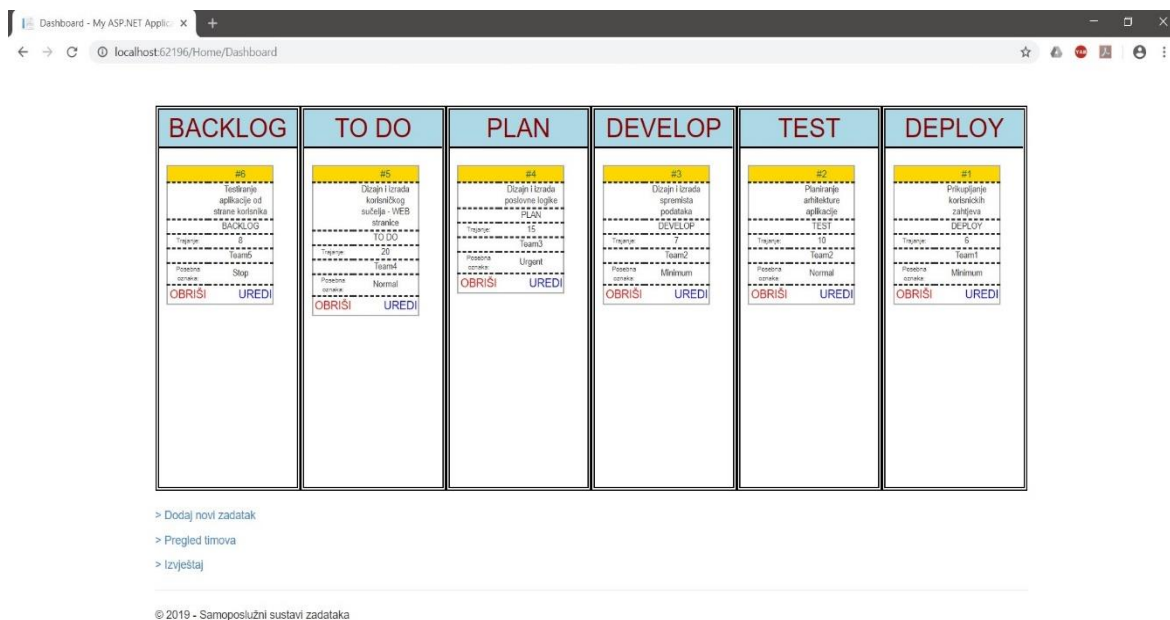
Dashboard - My ASP.NET Applic ×
localhost:62196/Home/Dashboard

| BACKLOG | TO DO | PLAN | DEVELOP | TEST | DEPLOY |
|---|---|---|---|---|---|
| #6 | #5 | #4 | #3 | #2 | #1 |
| Testiranje aplikacije od strane korisnika | Dizajn i izrada korisničkog sučelja - WEB stranice | Dizajn i izrada poslovne logike | Dizajn i izrada spremista podataka | Planiranje arhitekture aplikacije | Prikupljanje korisnickih zahtjeva |
| BACKLOG | TO DO | PLAN | DEVELOP | TEST | DEPLOY |
| Trajanje: 8 | Trajanje: 20 | Trajanje: 15 | Trajanje: 7 | Trajanje: 10 | Trajanje: 6 |
| Team5 | Team4 | Team3 | Team2 | Team2 | Team1 |
| Posebna oznaka: Stop | Posebna oznaka: Normal | Posebna oznaka: Urgent | Posebna oznaka: Minimum | Posebna oznaka: Normal | Posebna oznaka: Minimum |
| OBRIŠI UREDI | OBRIŠI UREDI | OBRIŠI UREDI | OBRIŠI UREDI | OBRIŠI UREDI | OBRIŠI UREDI |

> Dodaj novi zadatak

> Pregled timova

> Izvještaj

© 2019 - Samoposlužni sustavi zadataka